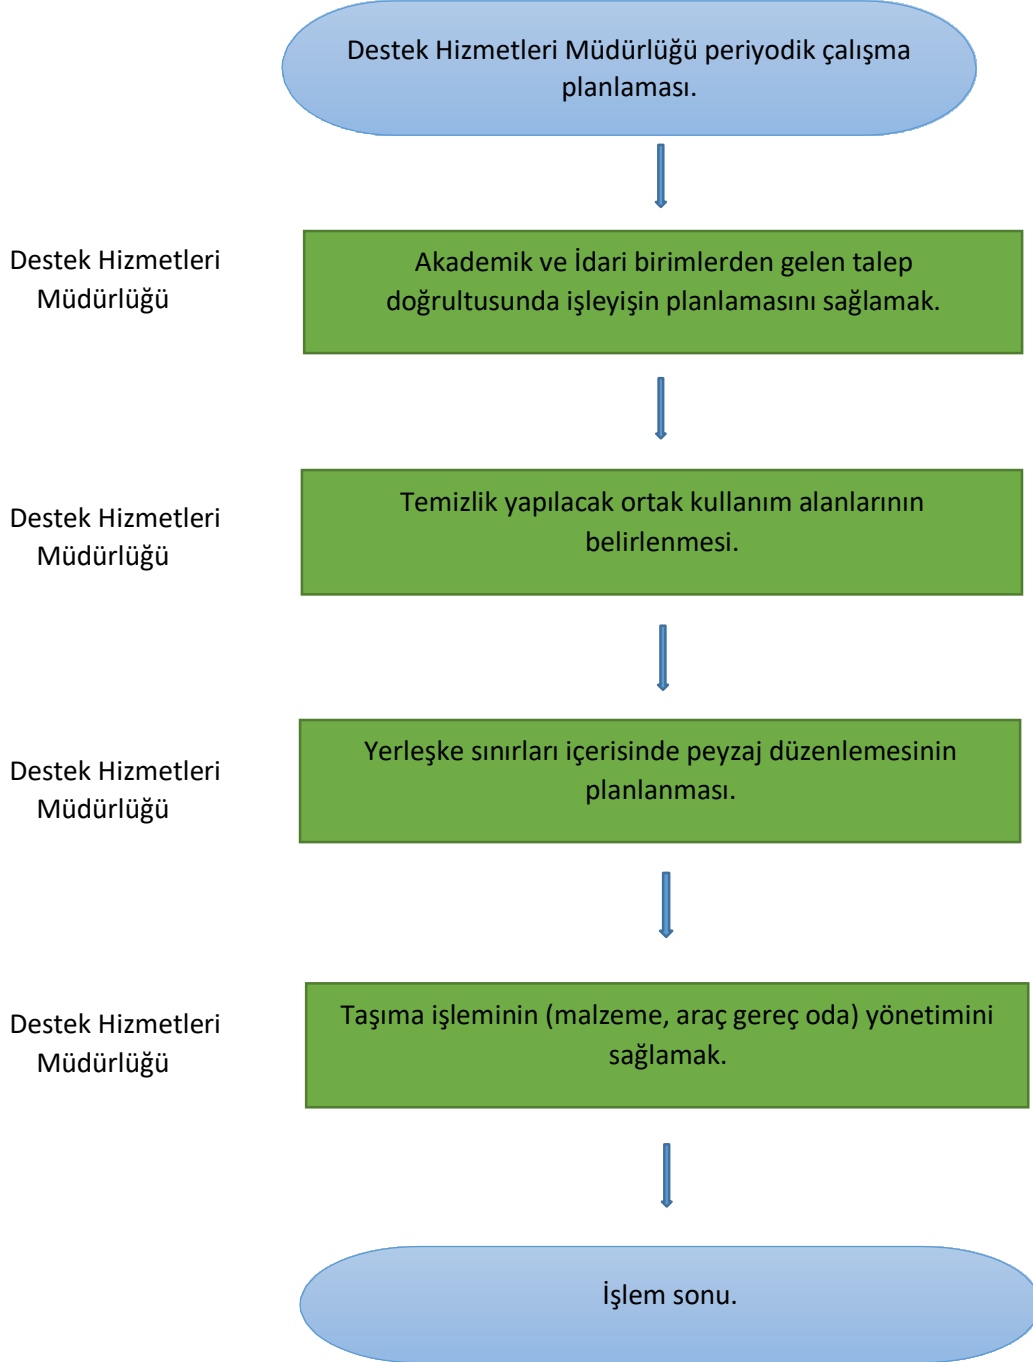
Destek Hizmetleri Müdürlüğü periyodik çalışma planlaması.

Destek Hizmetleri Müdürlüğü

Akademik ve İdari birimlerden gelen talep doğrultusunda işleyişin planlamasını sağlamak.

Destek Hizmetleri Müdürlüğü

Temizlik yapılacak ortak kullanım alanlarının belirlenmesi.

Destek Hizmetleri Müdürlüğü

Yerleşke sınırları içerisinde peyzaj düzenlemesinin planlanması.

Destek Hizmetleri Müdürlüğü

Taşıma işleminin (malzeme, araç gereç oda) yönetimini sağlamak.

İşlem sonu.